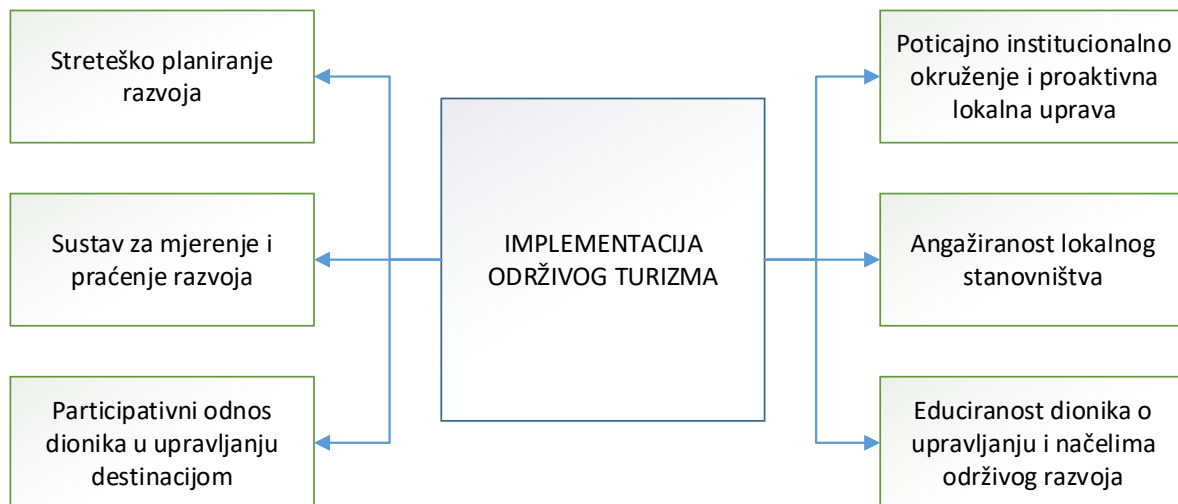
IMPLEMENTACIJA ODRŽIVOG TURIZMA

Streteško planiranje razvoja

Sustav za mjerenje i praćenje razvoja

Participativni odnos dionika u upravljanju destinacijom

Poticajno institucionalno okruženje i proaktivna lokalna uprava

Angažiranost lokalnog stanovništva

Educiranost dionika o upravljanju i načelima održivog razvoja